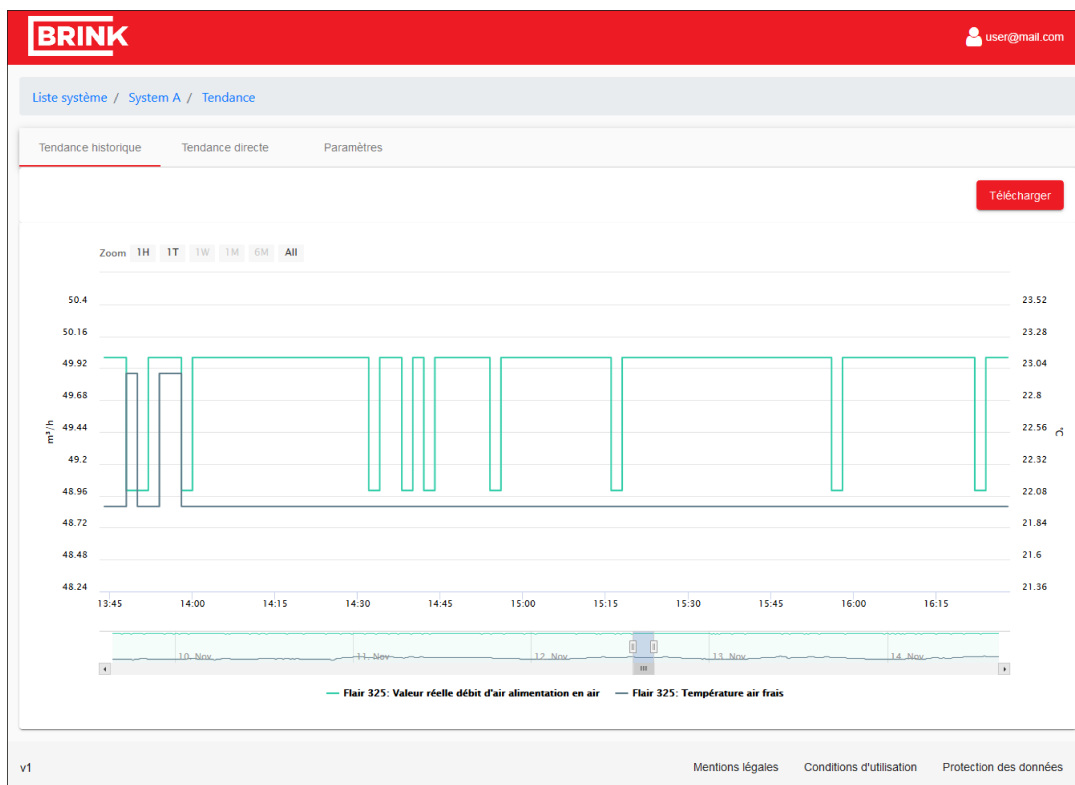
BRINK

user@mail.com

Liste système / System A / Tendance

Tendance historique Tendance directe Paramètres

Télécharger

Zoom 1H 1T 1W 1M 6M All

50.4
50.16
49.92
49.68
49.44
49.2
48.96
48.72
48.48
48.24

m³/h

23.52
23.28
23.04
22.8
22.56
22.32
22.08
21.84
21.6
21.36

°C

13:45 14:00 14:15 14:30 14:45 15:00 15:15 15:30 15:45 16:00 16:15

10. Nov 11. Nov 12. Nov 13. Nov 14. Nov

— Flair 325: Valeur réelle débit d'air alimentation en air — Flair 325: Température air frais

v1

Mentions légales Conditions d'utilisation Protection des données